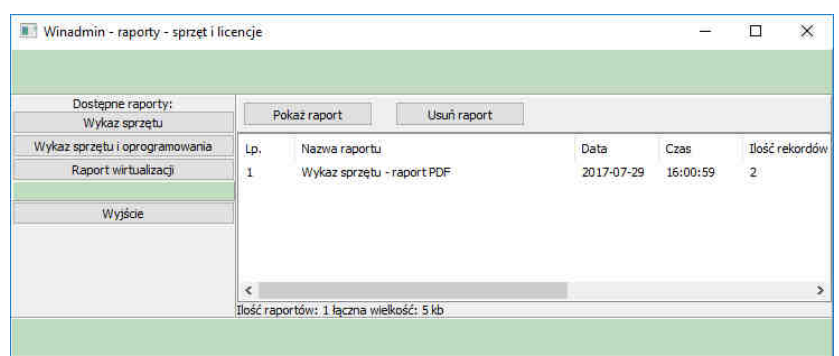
Winadmin - raporty - sprzęt i licencje

Dostępne raporty:

Wykaz sprzętu

Wykaz sprzętu i oprogramowania

Raport wirtualizacji

Wyjście

Pokaż raport

Usuń raport

| Lp. | Nazwa raportu | Data | Czas | Ilość rekordów |
|---|---|---|---|---|
| 1 | Wykaz sprzętu - raport PDF | 2017-07-29 | 16:00:59 | 2 |

Ilość raportów: 1 łączna wielkość: 5 kb